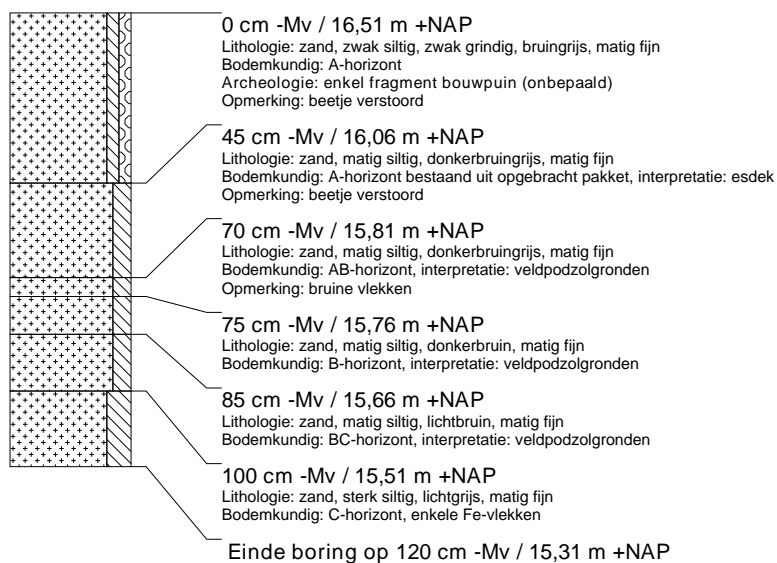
0 cm -Mv / 16,51 m +NAP
Lithologie: zand, zwak siltig, zwak grindig, bruingrijs, matig fijn
Bodemkundig: A-horizont
Archeologie: enkel fragment bouwpuin (onbepaald)
Opmerking: beetje verstoord

45 cm -Mv / 16,06 m +NAP
Lithologie: zand, matig siltig, donkerbruingrijs, matig fijn
Bodemkundig: A-horizont bestaand uit opgebracht pakket, interpretatie: esdek
Opmerking: beetje verstoord

70 cm -Mv / 15,81 m +NAP
Lithologie: zand, matig siltig, donkerbruingrijs, matig fijn
Bodemkundig: AB-horizont, interpretatie: veldpodzolgronden
Opmerking: bruine vlekken

75 cm -Mv / 15,76 m +NAP
Lithologie: zand, matig siltig, donkerbruin, matig fijn
Bodemkundig: B-horizont, interpretatie: veldpodzolgronden

85 cm -Mv / 15,66 m +NAP
Lithologie: zand, matig siltig, lichtbruin, matig fijn
Bodemkundig: BC-horizont, interpretatie: veldpodzolgronden

100 cm -Mv / 15,51 m +NAP
Lithologie: zand, sterk siltig, lichtgrijs, matig fijn
Bodemkundig: C-horizont, enkele Fe-vlekken

Einde boring op 120 cm -Mv / 15,31 m +NAP